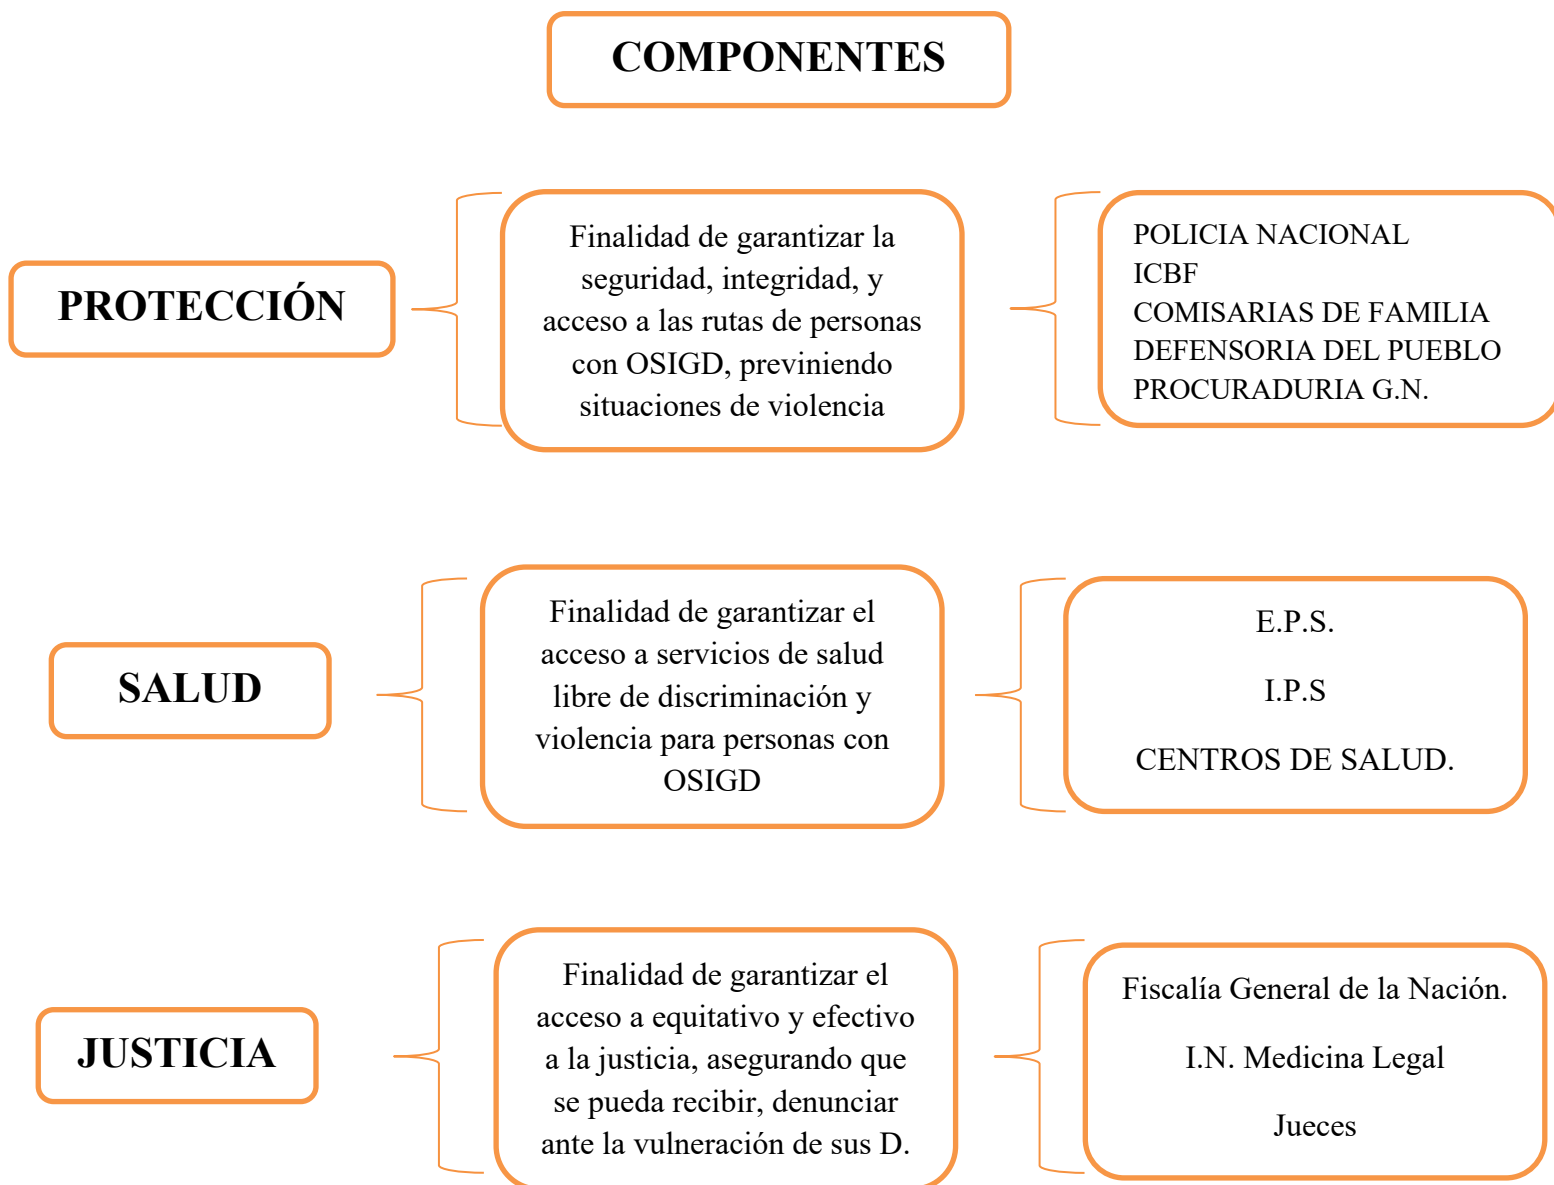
COMPONENTES

PROTECCIÓN

Finalidad de garantizar la seguridad, integridad, y acceso a las rutas de personas con OSIGD, previniendo situaciones de violencia

POLICIA NACIONAL
ICBF
COMISARIAS DE FAMILIA
DEFENSORIA DEL PUEBLO
PROCURADURIA G.N.

SALUD

Finalidad de garantizar el acceso a servicios de salud libre de discriminación y violencia para personas con OSIGD

E.P.S.

I.P.S

CENTROS DE SALUD.

JUSTICIA

Finalidad de garantizar el acceso a equitativo y efectivo a la justicia, asegurando que se pueda recibir, denunciar ante la vulneración de sus D.

Fiscalía General de la Nación.

I.N. Medicina Legal

Jueces